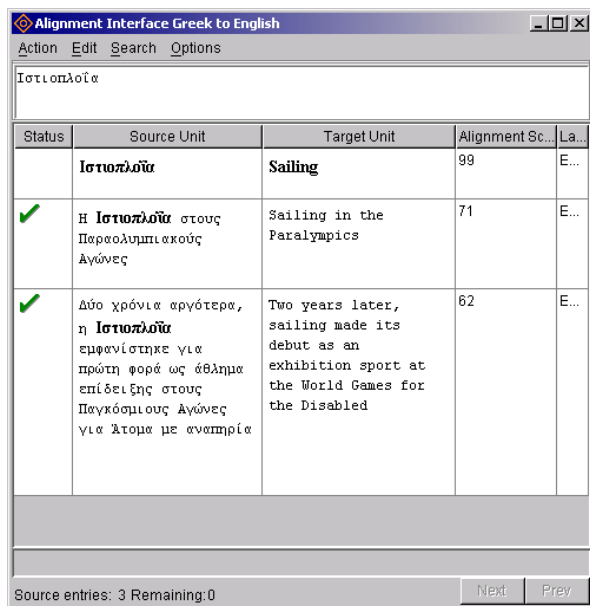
Alignment Interface Greek to English

Action Edit Search Options

Ιστιοπλοΐα

| Status | Source Unit | Target Unit | Alignment Sc... | La... |
|---|---|---|---|---|
| | **Ιστιοπλοΐα** | **Sailing** | 99 | E... |
| | Η **Ιστιοπλοΐα** στους Παραολυμπιακούς Αγώνες | Sailing in the Paralympics | 71 | E... |
| | Δύο χρόνια αργότερα, η **Ιστιοπλοΐα** εμφανίστηκε για πρώτη φορά ως άθλημα επίδειξης στους Παγκόσμιους Αγώνες για Άτομα με αναπηρία | Two years later, sailing made its debut as an exhibition sport at the World Games for the Disabled | 62 | E... |

Source entries: 3 Remaining:0

Next Prev